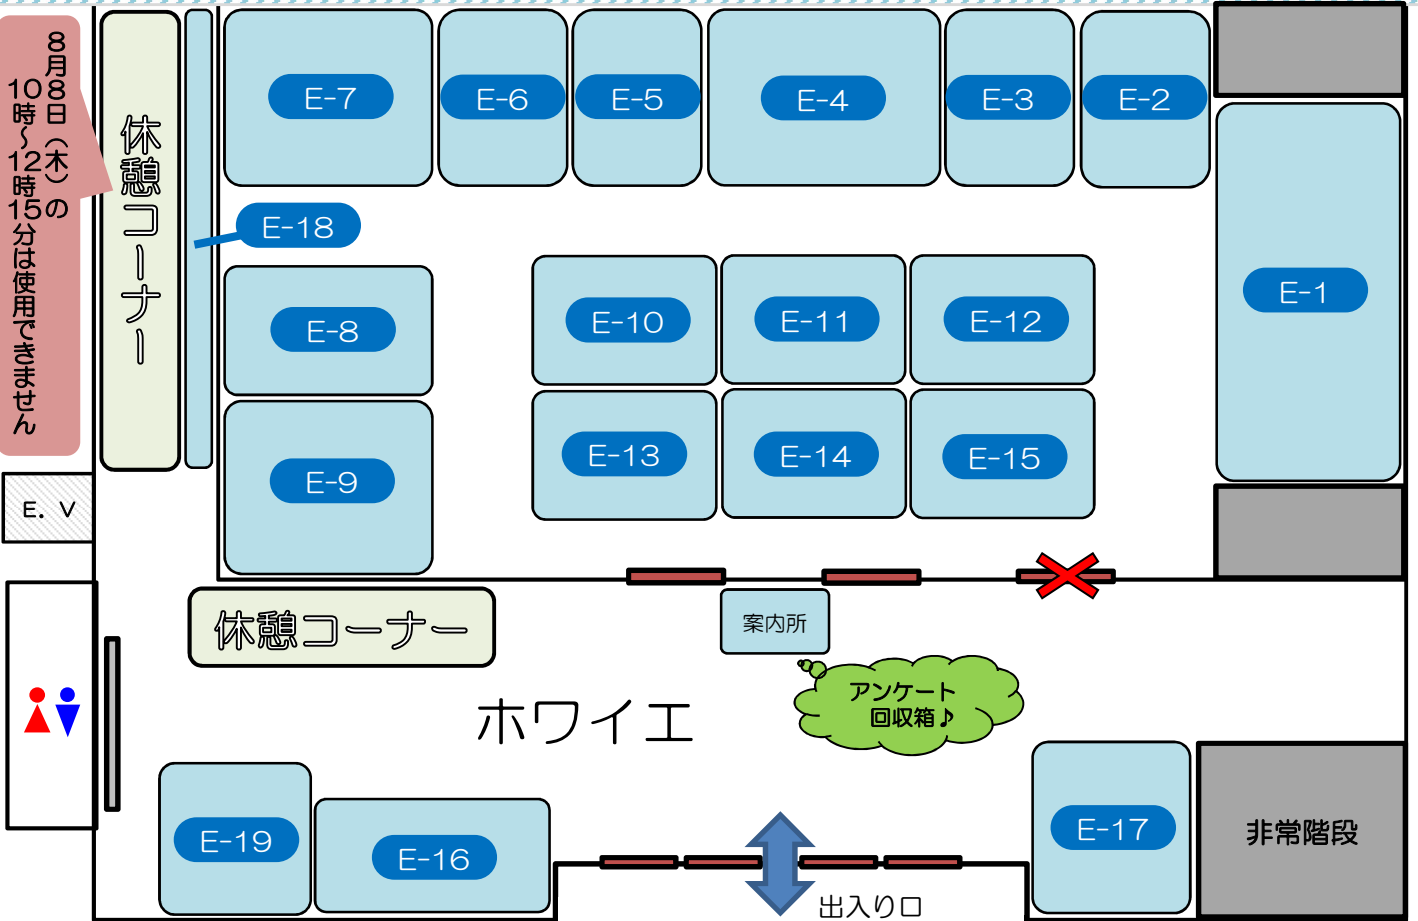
8月8日（木）の10時～12時15分は使用できません

休憩コーナー

E-7
E-6
E-5
E-4
E-3
E-2
E-18
E-1
E-8
E-10
E-11
E-12
E-9
E-13
E-14
E-15
E. V

休憩コーナー

案内所

アンケート回収箱♪

ホワイエ

E-19
E-16
E-17
非常階段

出入り口